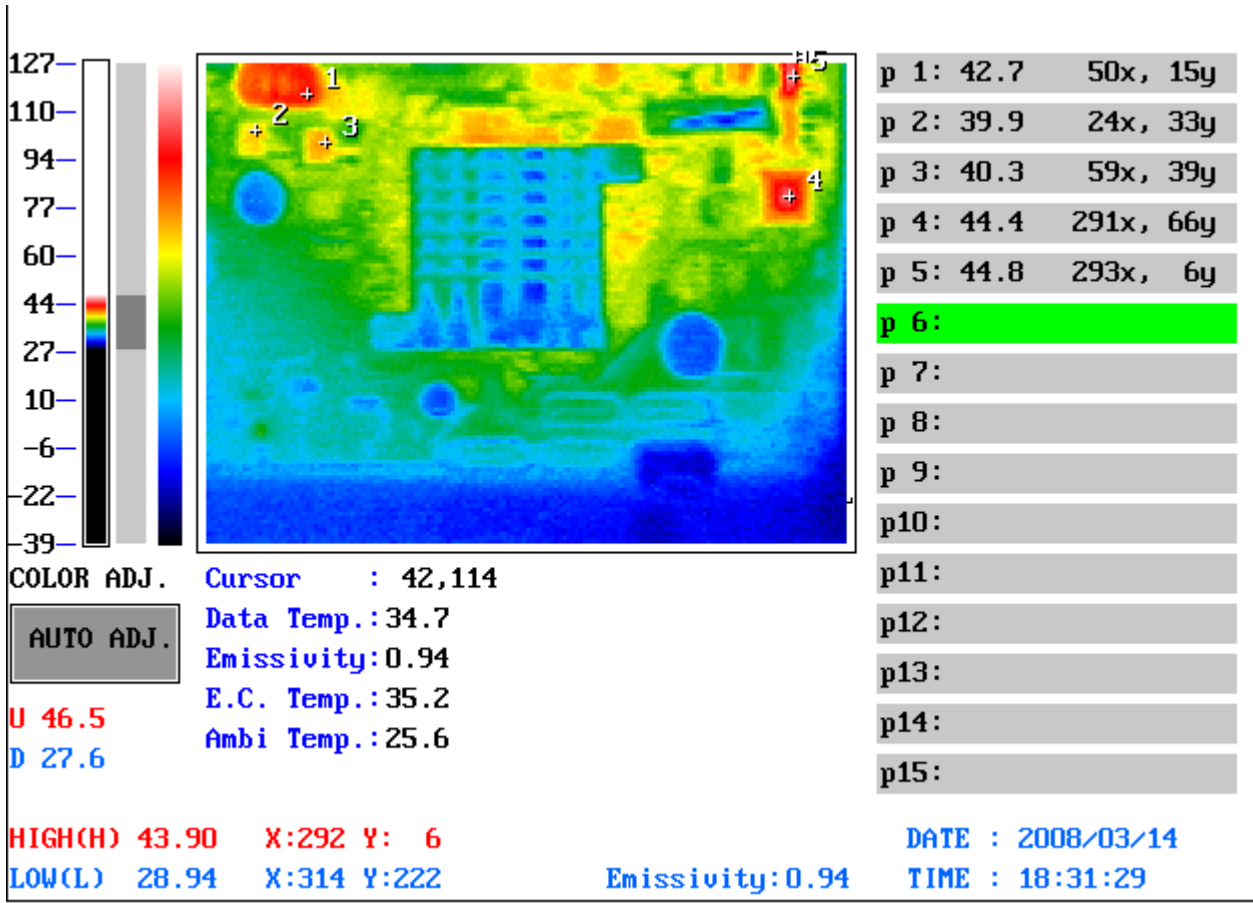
127
110
94
77
60
44
27
10
-6
-22
-39

1
2
3
4
5

p 1: 42.7 50x, 15y
p 2: 39.9 24x, 33y
p 3: 40.3 59x, 39y
p 4: 44.4 291x, 66y
p 5: 44.8 293x, 6y
p 6:
p 7:
p 8:
p 9:
p10:
p11:
p12:
p13:
p14:
p15:

COLOR ADJ.

AUTO ADJ.

U 46.5
D 27.6

Cursor : 42,114
Data Temp.:34.7
Emissivity:0.94
E.C. Temp.:35.2
Ambi Temp.:25.6

HIGH(H) 43.90 X:292 Y: 6
LOW(L) 28.94 X:314 Y:222
Emissivity:0.94
DATE : 2008/03/14
TIME : 18:31:29